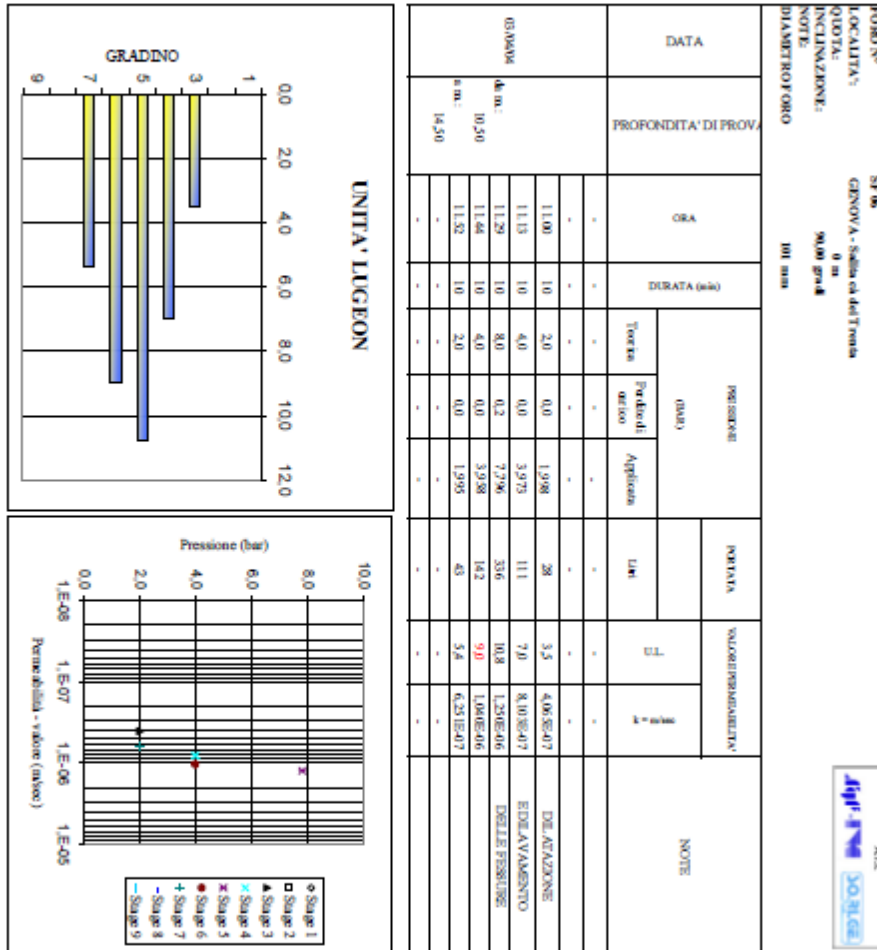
FORO N° SP 06
LOCALITA': GENOVA - Salita ca del Trenta
QUOTA: 0 m
INCLINAZIONE: 90,00 gradi
NOTE:
DIAMETRO FORO 101 mm

| DATA | PROFONDITA' DI PROVA | ORA | DURATA (min) | PRESSIONE (bar) Teorica | PRESSIONE (bar) Perdite di carico | PRESSIONE (bar) Applicata | PORTATA Litri | VALORI PERMEABILITA' U.L. | VALORI PERMEABILITA' k = m/sec | NOTE |
|---|---|---|---|---|---|---|---|---|---|---|
| 03/08/06 | da m: 10,50 a m: 14,50 | - | - | - | - | - | - | - | - | |
| | | 11.00 | 10 | 2,0 | 0,0 | 1,998 | 28 | 3,5 | 4,06E-07 | DILATAZIONE |
| | | 11.13 | 10 | 4,0 | 0,0 | 3,973 | 111 | 7,0 | 8,10E-07 | E DILAVAMENTO |
| | | 11.29 | 10 | 8,0 | 0,2 | 7,796 | 336 | 10,8 | 1,29E-06 | DELLE FESSURE |
| | | 11.44 | 10 | 4,0 | 0,0 | 3,938 | 142 | 9,0 | 1,04E-06 | |
| | | 11.52 | 10 | 2,0 | 0,0 | 1,995 | 43 | 5,4 | 6,25E-07 | |
| | | - | - | - | - | - | - | - | - | |
| | | - | - | - | - | - | - | - | - | |

UNITA' LUGEON
GRADINO
1 3 5 7 9
0,0 2,0 4,0 6,0 8,0 10,0 12,0

Pressione (bar)
0,0 2,0 4,0 6,0 8,0 10,0
1,E-08 1,E-07 1,E-06 1,E-05
Permeabilità - valore (m/sec)
Stage 1
Stage 2
Stage 3
Stage 4
Stage 5
Stage 6
Stage 7
Stage 8
Stage 9

SO.RI.GE